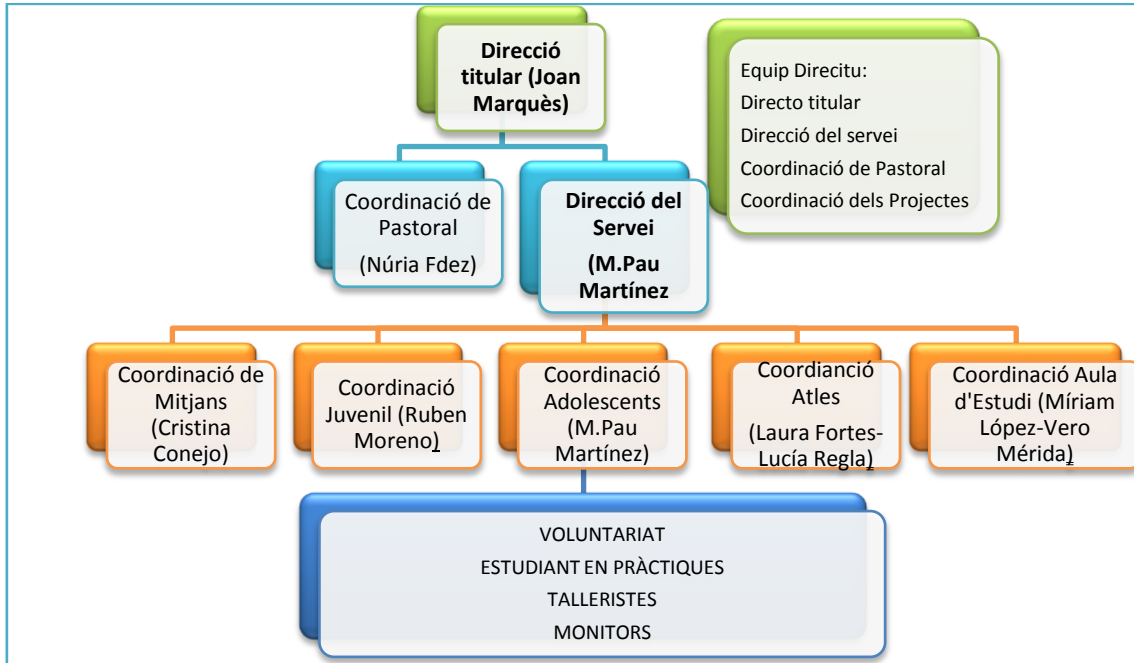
Direcció titular (Joan Marquès)

Equip Directiu:
Directo titular
Direcció del servei
Coordinació de Pastoral
Coordinació dels Projectes

Coordinació de Pastoral
(Núria Fdez)

Direcció del Servei
(M.Pau Martínez

Coordinació de Mitjans (Cristina Conejo)

Coordinació Juvenil (Ruben Moreno)

Coordinació Adolescents (M.Pau Martínez)

Coordianció Atles
(Laura Fortes-Lucía Regla)

Coordinació Aula d'Estudi (Míriam López-Vero Mérida)

VOLUNTARIAT
ESTUDIANT EN PRÀCTIQUES
TALLERISTES
MONITORS